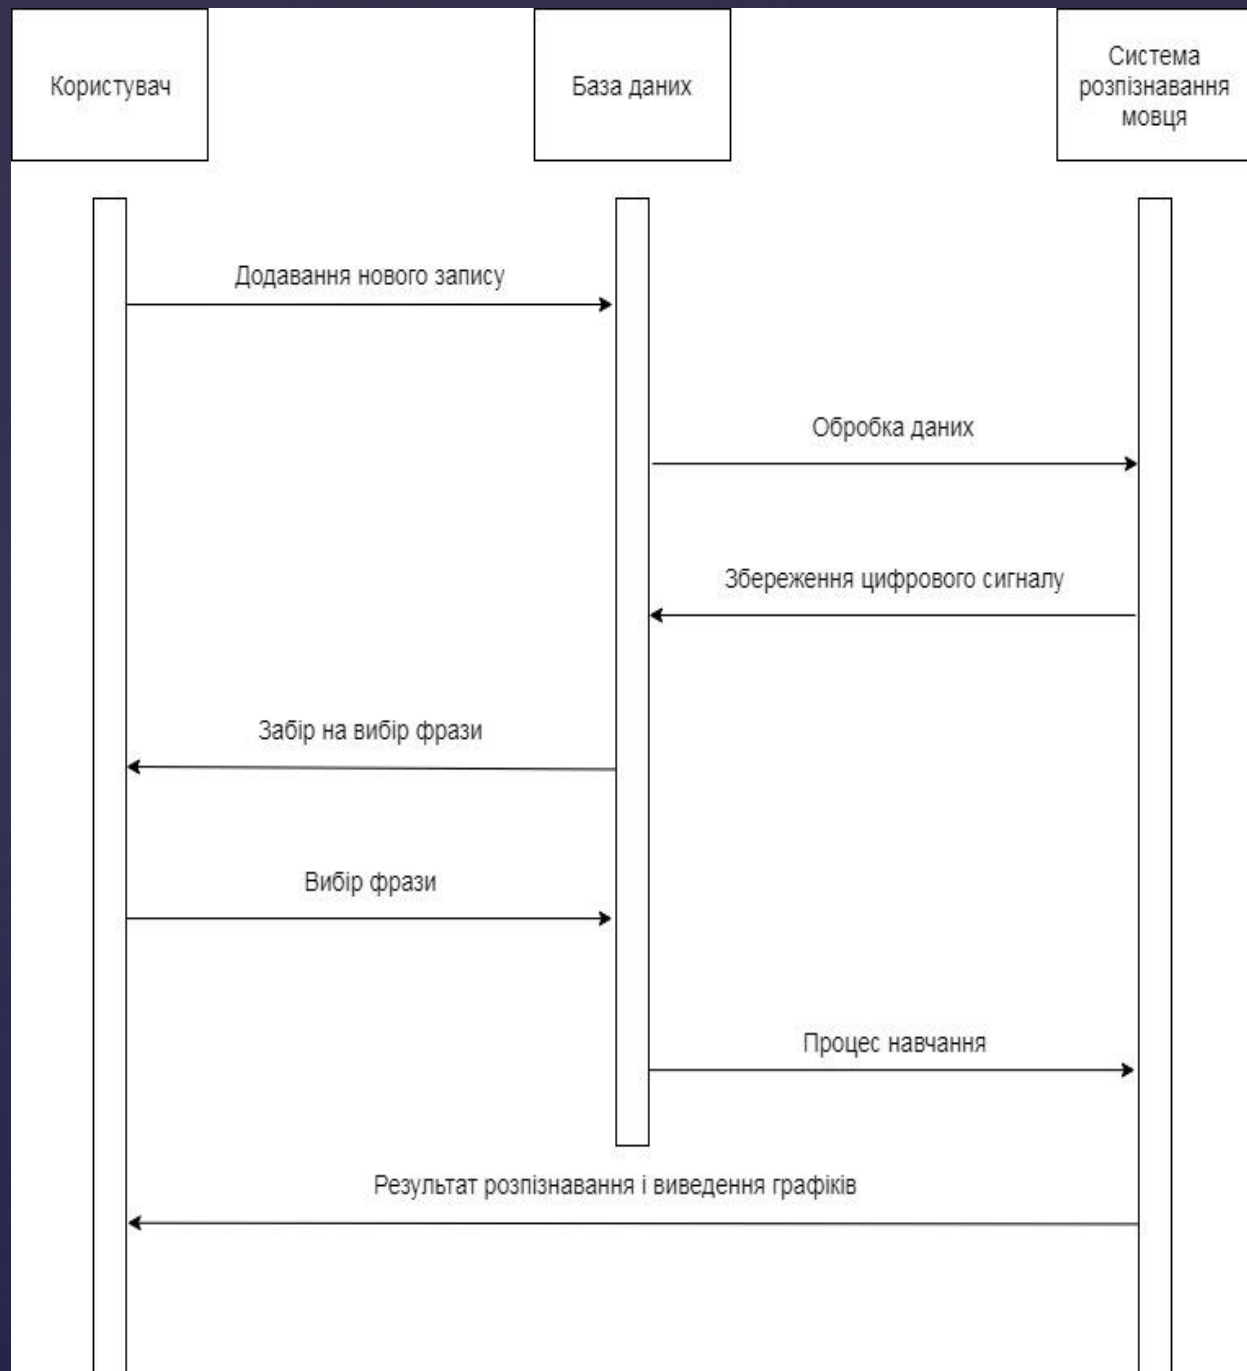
Користувач

База даних

Система розпізнавання мовця

Додавання нового запису

Обробка даних

Збереження цифрового сигналу

Забір на вибір фрази

Вибір фрази

Процес навчання

Результат розпізнавання і виведення графіків